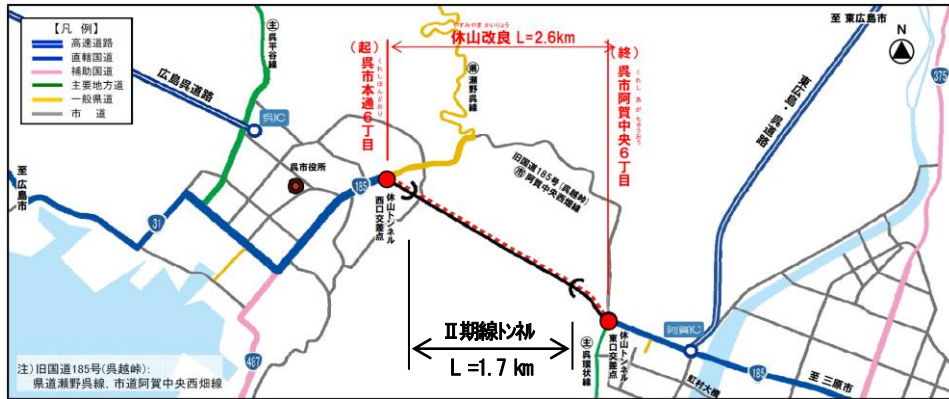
【凡 例】
高速道路
直轄国道
補助国道
主要地方道
一般県道
市 道

主 呉平谷線

やすみやま かいりょう
休山改良 L=2.6km

(起)
くれしほんどおり
呉市本通6丁目

(終)
くれしあがちゅうおう
呉市阿賀中央6丁目

至 東広島市

N

375

広島呉道路

呉IC

県 瀬野呉線

東広島・呉道路

呉市役所

185

休山トンネル西口交差点

旧国道185号(呉越峠)
市 阿賀中央西畑線

至 広島市

31

Ⅱ期線トンネル

L =1.7 km

主 呉環状線

休山トンネル東口交差点

阿賀IC

487

185

虹村大橋

至 三原市

注)旧国道185号(呉越峠):
県道瀬野呉線,市道阿賀中央西畑線